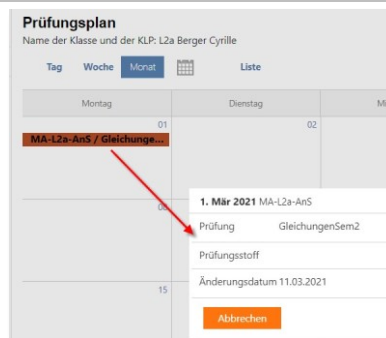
Prüfungsplan
Name der Klasse und der KLP: L2a Berger Cyrille

Tag Woche Monat Liste

Montag Dienstag Mi

01
MA-L2a-AnS / Gleichunge...

02

08

15

1. Mär 2021 MA-L2a-AnS

Prüfung GleichungenSem2

Prüfungsstoff

Änderungsdatum 11.03.2021

Abbrechen